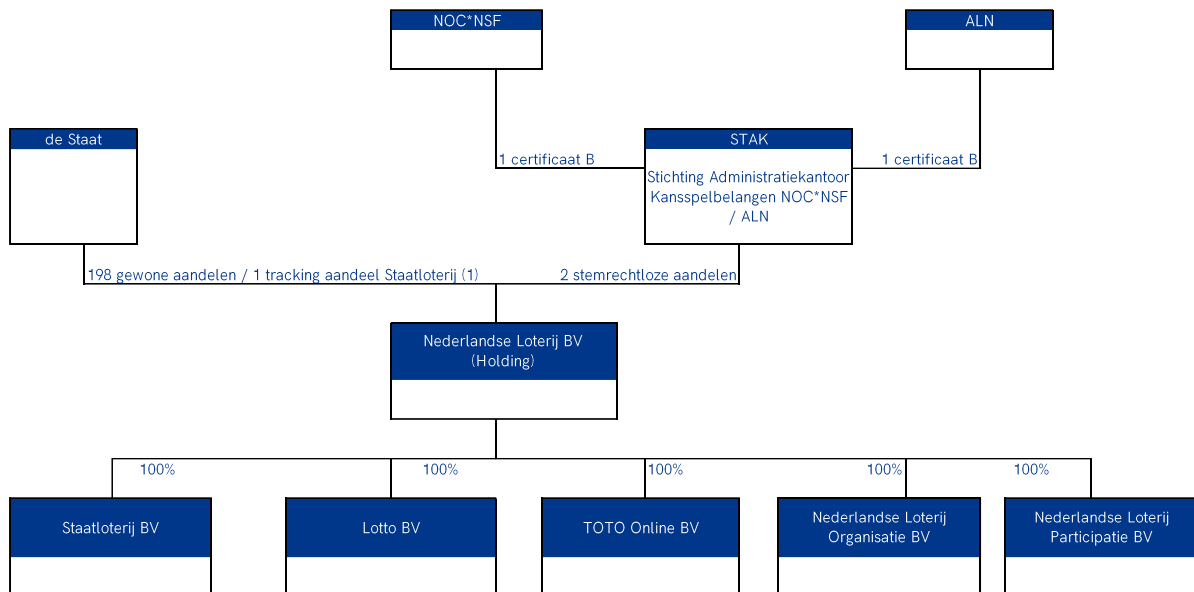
NOC*NSF

ALN

de Staat

STAK

Stichting Administratiekantoor Kansspelbelangen NOC*NSF / ALN

1 certificaat B

1 certificaat B

198 gewone aandelen / 1 tracking aandeel Staatloterij (1)

2 stemrechtloze aandelen

Nederlandse Loterij BV (Holding)

100%

100%

100%

100%

100%

Staatloterij BV

Lotto BV

TOTO Online BV

Nederlandse Loterij Organisatie BV

Nederlandse Loterij Participatie BV